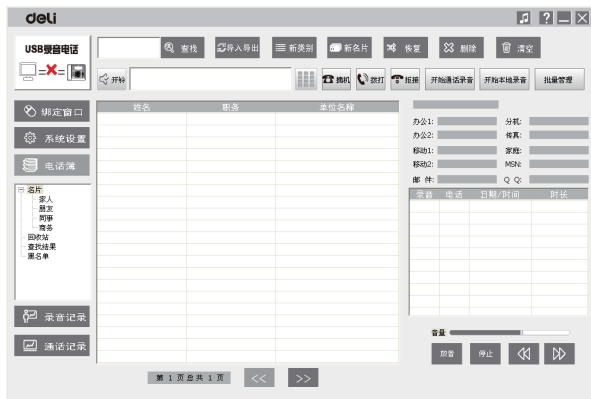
deli

USB录音电话

查找
导入导出
新类别
新名片
恢复
删除
清空

开始
摘机
拨打
挂断
开始通话录音
开始本地录音
批量管理

绑定窗口
系统设置
电话簿

| 姓名 | 职务 | 单位名称 |
|---|---|---|

名片
家人
朋友
同事
商务
回收站
查找结果
黑名单

录音记录
通话记录

第 1 页 总共 1 页
<<
>>

办公1:
分机:
办公2:
传真:
移动1:
家庭:
移动2:
MSN:
邮 件:
Q Q:

| 录音 | 电话 | 日期/时间 | 时长 |
|---|---|---|---|

音量
放音
停止